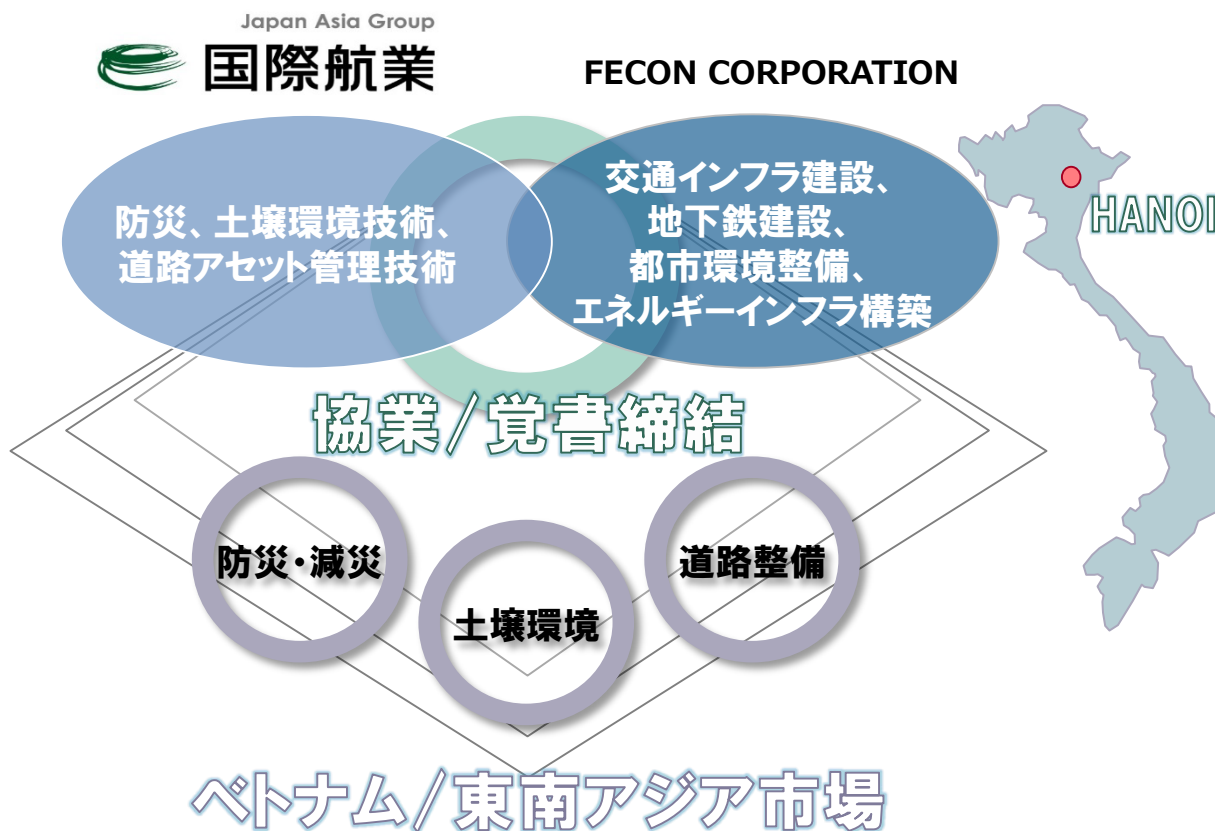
Japan Asia Group
国際航業

FECON CORPORATION

防災、土壌環境技術、道路アセット管理技術

交通インフラ建設、地下鉄建設、都市環境整備、エネルギーインフラ構築

HANOI

協業/覚書締結

防災・減災

土壌環境

道路整備

ベトナム/東南アジア市場